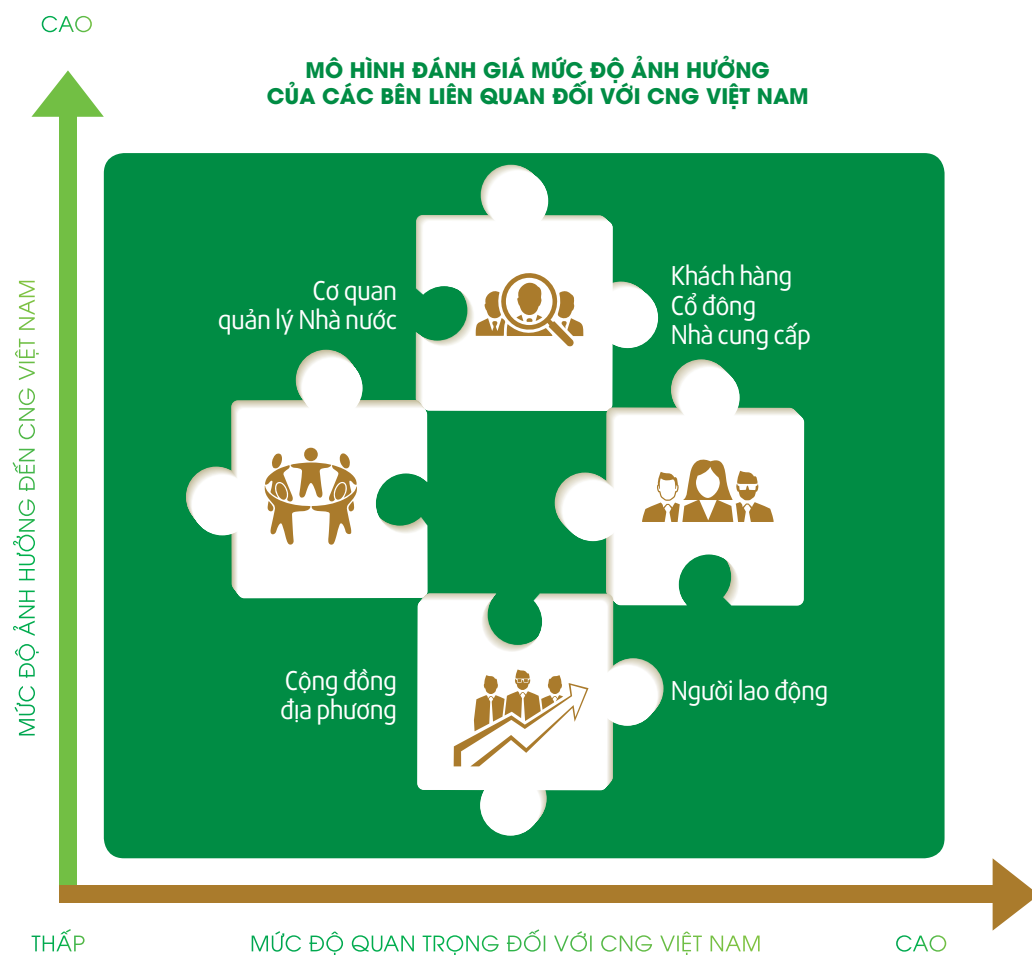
CAO

MÔ HÌNH ĐÁNH GIÁ MỨC ĐỘ ẢNH HƯỞNG CỦA CÁC BÊN LIÊN QUAN ĐỐI VỚI CNG VIỆT NAM

MỨC ĐỘ ẢNH HƯỞNG ĐẾN CNG VIỆT NAM

Cơ quan quản lý Nhà nước

Khách hàng
Cổ đông
Nhà cung cấp

Cộng đồng địa phương

Người lao động

THẤP

MỨC ĐỘ QUAN TRỌNG ĐỐI VỚI CNG VIỆT NAM

CAO